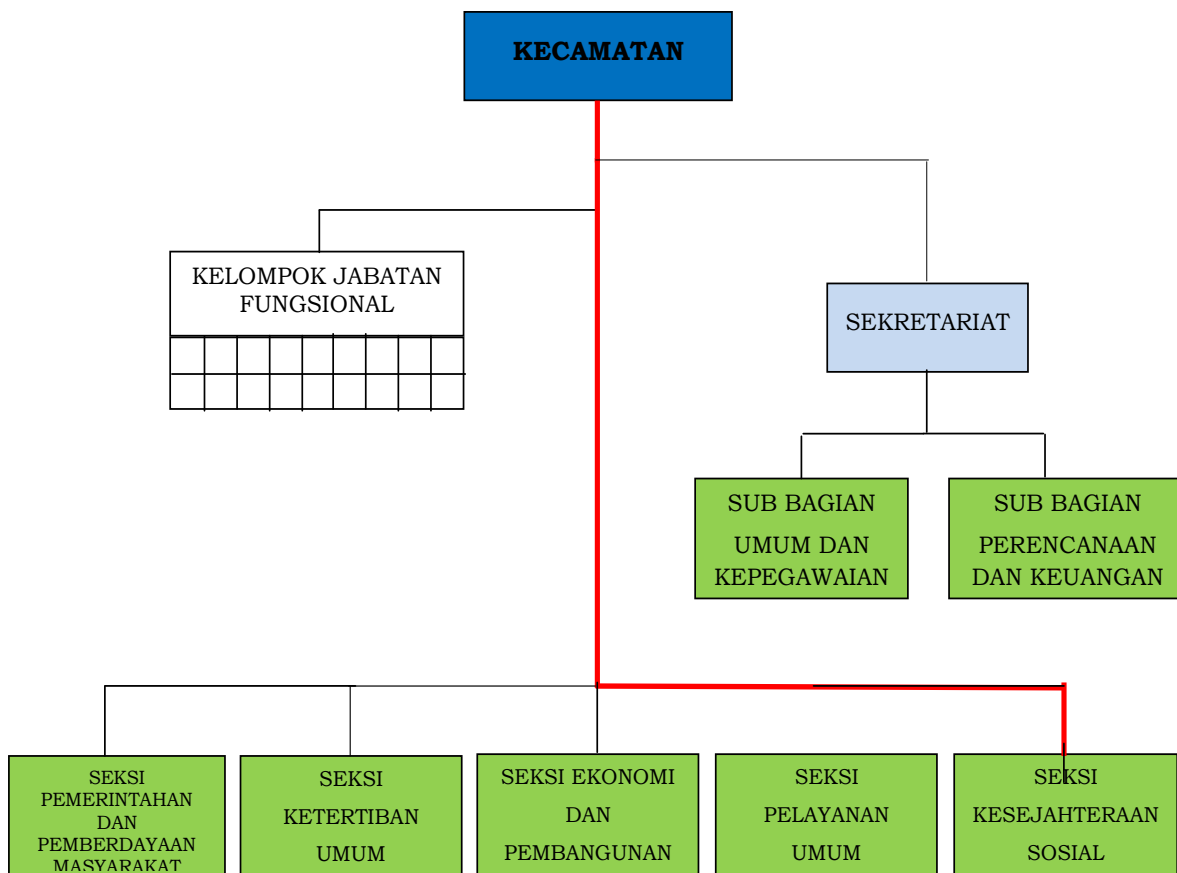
KECAMATAN

KELOMPOK JABATAN FUNGSIONAL

SEKRETARIAT

SUB BAGIAN UMUM DAN KEPEGAWAIAN

SUB BAGIAN PERENCANAAN DAN KEUANGAN

SEKSI PEMERINTAHAN DAN PEMBERDAYAAN MASYARAKAT

SEKSI KETERTIBAN UMUM

SEKSI EKONOMI DAN PEMBANGUNAN

SEKSI PELAYANAN UMUM

SEKSI KESEJAHTERAAN SOSIAL